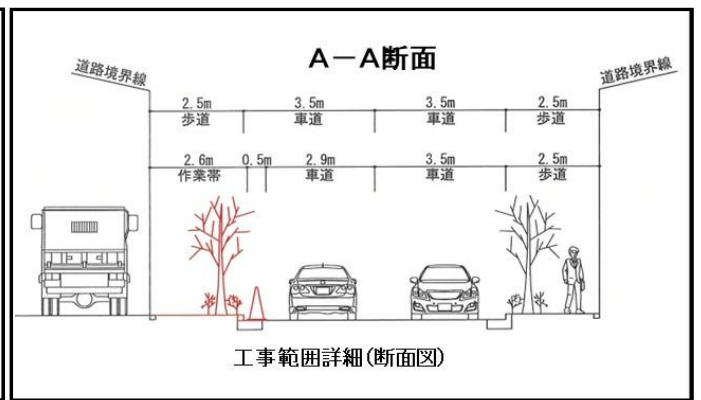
A－A断面

道路境界線

道路境界線

| 2.5m | 3.5m | 3.5m | 2.5m |
|---|---|---|---|
| 歩道 | 車道 | 車道 | 歩道 |

| 2.6m | 0.5m | 2.9m | 3.5m | 2.5m |
|---|---|---|---|---|
| 作業帯 | | 車道 | 車道 | 歩道 |

工事範囲詳細(断面図)